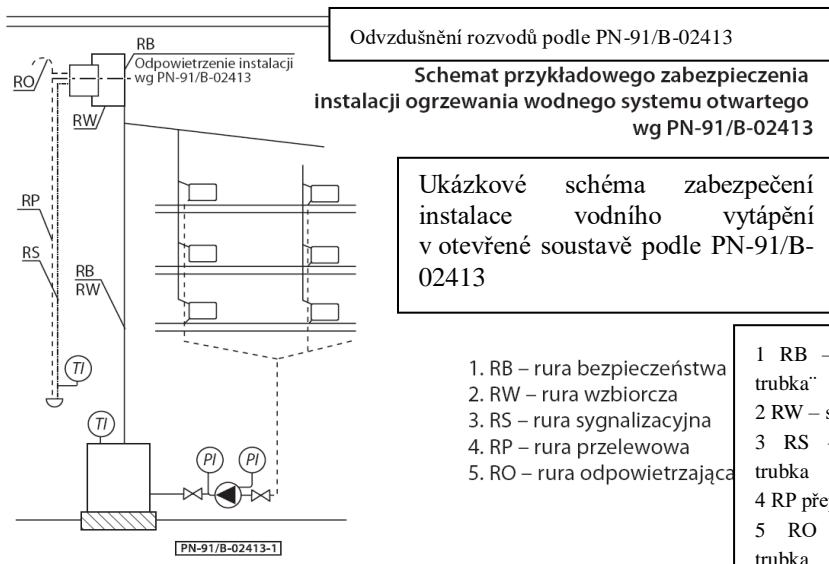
Odvzdušnění rozvodů podle PN-91/B-02413

RB
Odpowietrzenie instalacji wg PN-91/B-02413
RO
RW
RP
RS
RB
RW
TI
TI
PI
PI

Schemat przykładowego zabezpieczenia instalacji ogrzewania wodnego systemu otwartego wg PN-91/B-02413

Ukázkové schéma zabezpečení instalace vodního vytápění v otevřené soustavě podle PN-91/B-02413

1. RB – rura bezpieczeństwa
2. RW – rura wzbiorcza
3. RS – rura sygnalizacyjna
4. RP – rura przelewowa
5. RO – rura odpowietrzająca

1 RB – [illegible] trubka¨ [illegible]
2 RW – s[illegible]
3 RS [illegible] trubka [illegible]
4 RP pře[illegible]
5 RO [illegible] trubka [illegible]

PN-91/B-02413-1